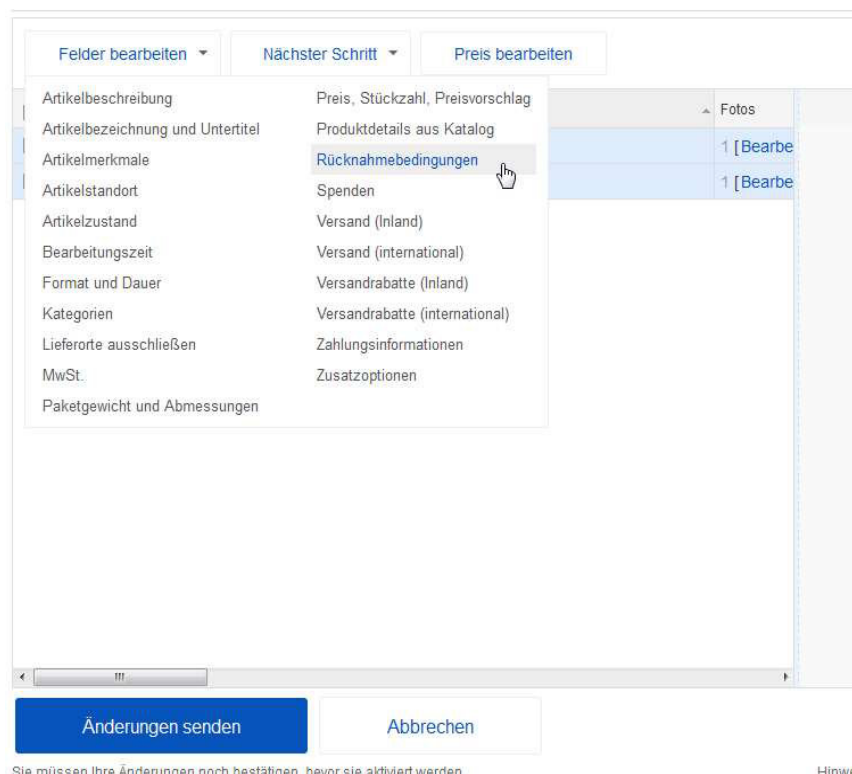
Felder bearbeiten ▾ Nächster Schritt ▾ Preis bearbeiten

Artikelbeschreibung
Artikelbezeichnung und Untertitel
Artikelmerkmale
Artikelstandort
Artikelzustand
Bearbeitungszeit
Format und Dauer
Kategorien
Lieferorte ausschließen
MwSt.
Paketgewicht und Abmessungen

Preis, Stückzahl, Preisvorschlag
Produktdetails aus Katalog
Rücknahmebedingungen
Spenden
Versand (Inland)
Versand (international)
Versandrabatte (Inland)
Versandrabatte (international)
Zahlungsinformationen
Zusatzoptionen

Fotos
1 [Bearbe
1 [Bearbe

Änderungen senden
Abbrechen

Sie müssen Ihre Änderungen noch bestätigen, bevor sie aktiviert werden.

Hinw